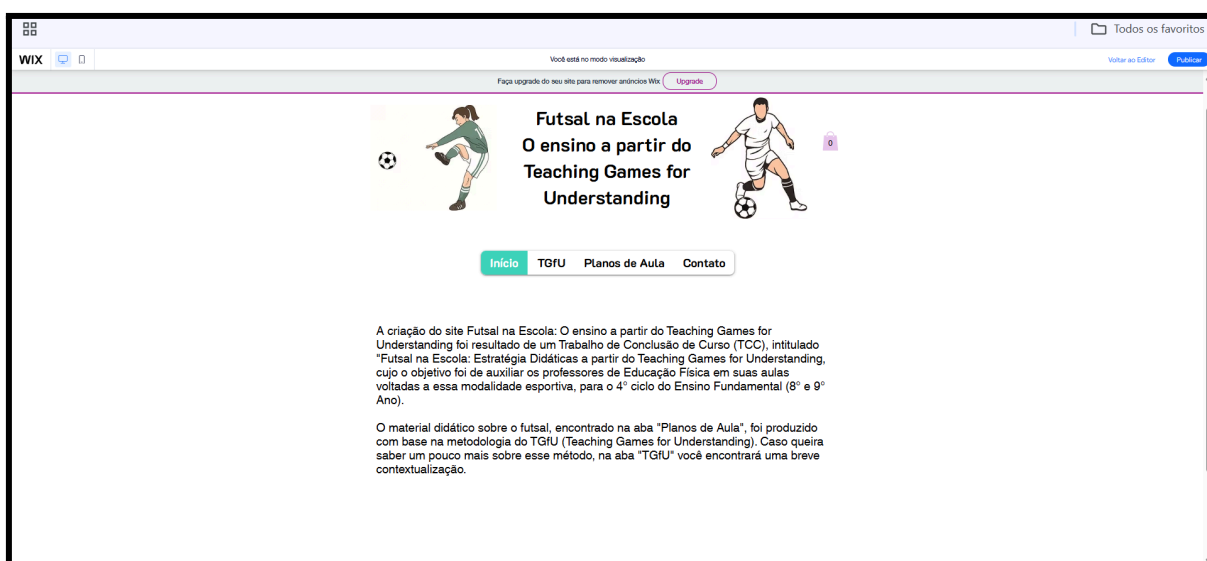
Todos os favoritos

WIX

Você está no modo visualização

Voltar ao Editor

Publicar

Faça upgrade do seu site para remover anúncios Wix

Upgrade

Futsal na Escola
O ensino a partir do Teaching Games for Understanding

0

Início

TGfU

Planos de Aula

Contato

A criação do site Futsal na Escola: O ensino a partir do Teaching Games for Understanding foi resultado de um Trabalho de Conclusão de Curso (TCC), intitulado "Futsal na Escola: Estratégia Didáticas a partir do Teaching Games for Understanding, cujo o objetivo foi de auxiliar os professores de Educação Física em suas aulas voltadas a essa modalidade esportiva, para o 4° ciclo do Ensino Fundamental (8° e 9° Ano).

O material didático sobre o futsal, encontrado na aba "Planos de Aula", foi produzido com base na metodologia do TGfU (Teaching Games for Understanding). Caso queira saber um pouco mais sobre esse método, na aba "TGfU" você encontrará uma breve contextualização.